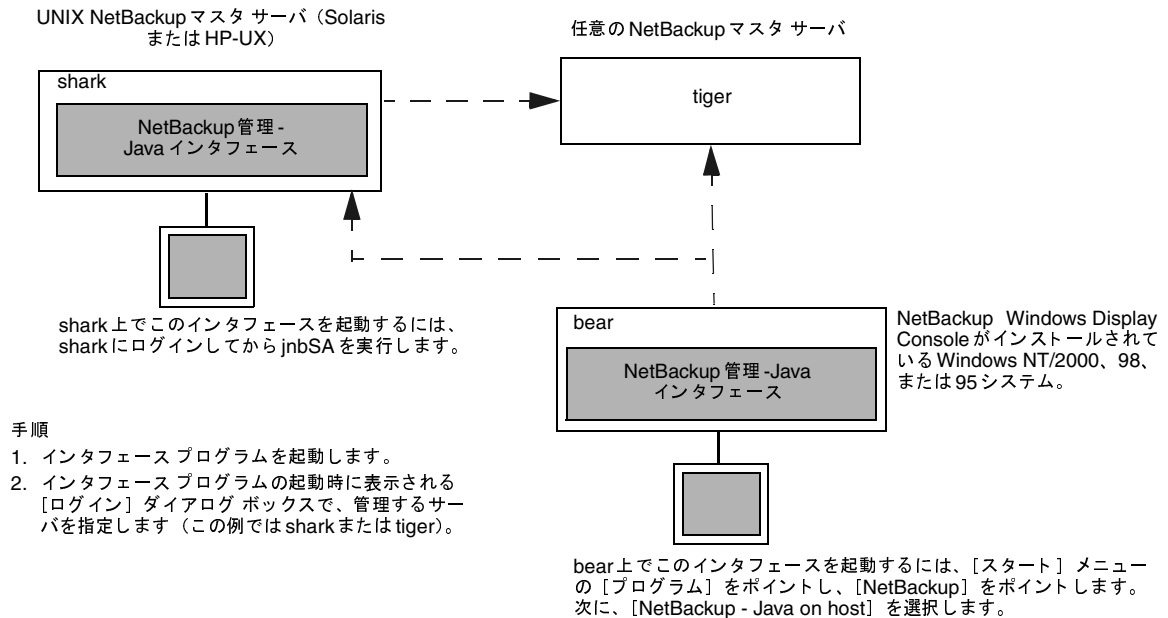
UNIX NetBackup マスタ サーバ（Solaris または HP-UX）

任意の NetBackup マスタ サーバ

shark

NetBackup 管理 - Java インタフェース

tiger

shark 上でこのインタフェースを起動するには、shark にログインしてから jnbSA を実行します。

bear

NetBackup 管理 -Java インタフェース

NetBackup Windows Display Console がインストールされている Windows NT/2000、98、または 95 システム。

手順
1. インタフェース プログラムを起動します。
2. インタフェース プログラムの起動時に表示される［ログイン］ダイアログ ボックスで、管理するサーバを指定します（この例では shark または tiger）。

bear 上でこのインタフェースを起動するには、［スタート］メニューの［プログラム］をポイントし、［NetBackup］をポイントします。次に、［NetBackup - Java on host］を選択します。